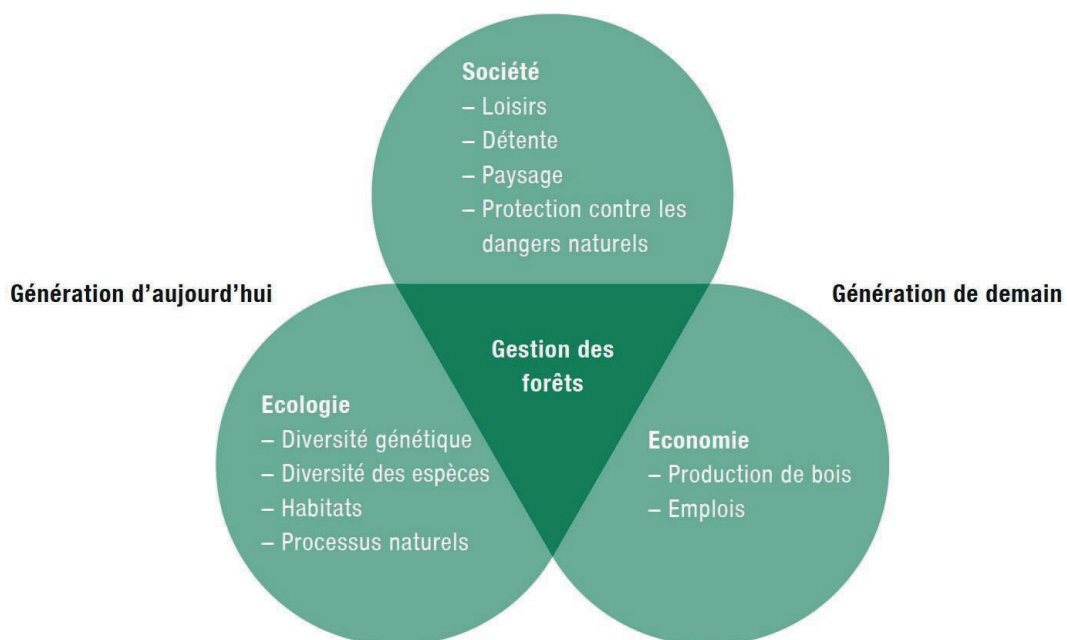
Société
– Loisirs
– Détente
– Paysage
– Protection contre les dangers naturels

Génération d'aujourd'hui

Génération de demain

Gestion des forêts

Ecologie
– Diversité génétique
– Diversité des espèces
– Habitats
– Processus naturels

Economie
– Production de bois
– Emplois